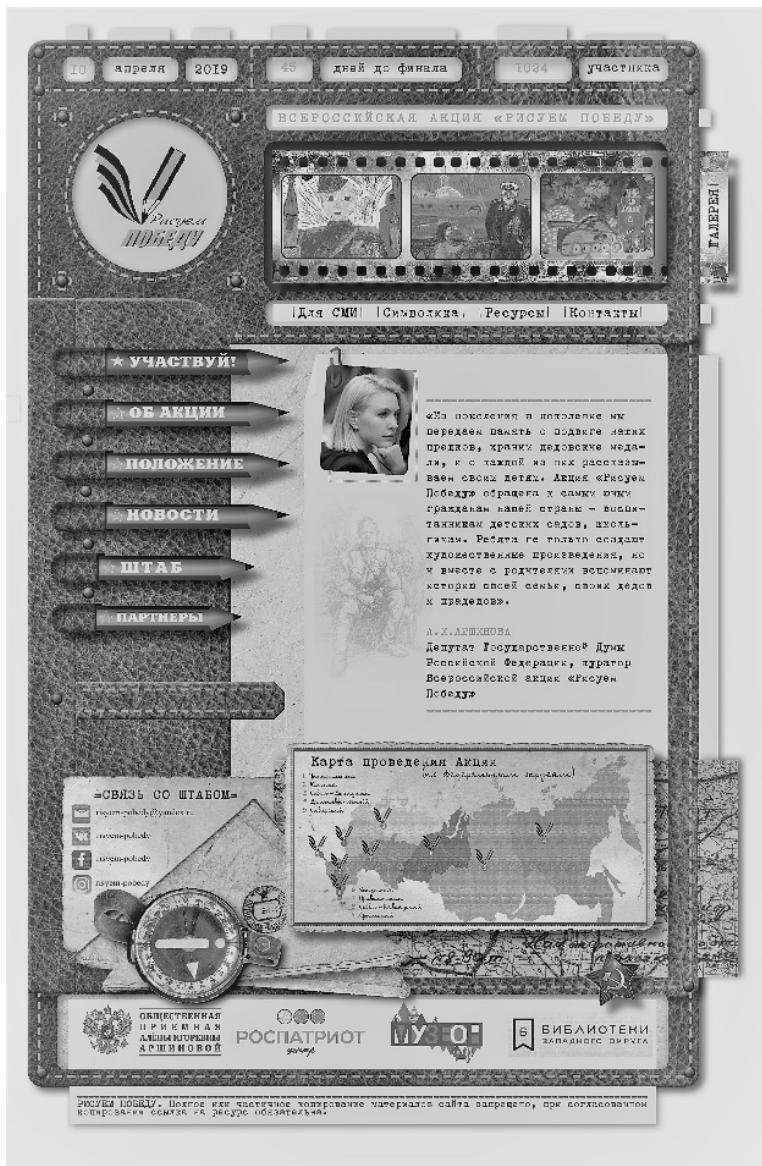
10 апреля 2019 | 45 дней до финала | 1034 участника

ВСЕРОССИЙСКАЯ АКЦИЯ «РИСУЕМ ПОБЕДУ»

Рисуем ПОБЕДУ

ГАЛЕРЕЯ

|Для СМИ| |Символика| |Ресурсы| |Контакты|

★ УЧАСТВУЙ!
ОБ АКЦИИ
ПОЛОЖЕНИЕ
НОВОСТИ
ШТАБ
ПАРТНЕРЫ

«Из поколения в поколение мы передаем память о подвиге наших предков, храним дедовские медали, и с каждой из них рассказываем своим детям. Акция «Рисуем Победу» обращена к самым юным гражданам нашей страны – воспитанникам детских садов, школьникам. Ребята не только создают художественные произведения, но и вместе с родителями вспоминают историю своей семьи, своих дедов и прадедов».

А.К.АРШИНОВА
Депутат Государственной Думы Российской Федерации, куратор Всероссийской акции «Рисуем Победу»

Карта проведения Акции
(по федеральным округам)

=СВЯЗЬ СО ШТАБОМ=
risyem-pobedy@yandex.ru
risyem-pobedy
risyem-pobedy
risyem-pobedy

ОБЩЕСТВЕННАЯ ПРИЕМНАЯ АЛЁНЫ ИГОРЕВНЫ АРШИНОВОЙ
РОСПАТРИОТ центр
МУЗЕОН
БИБЛИОТЕКИ ЗАПАДНОГО ОКРУГА

РИСУЕМ ПОБЕДУ. Полное или частичное копирование материалов сайта запрещено, при согласованном копировании ссылка на ресурс обязательна.